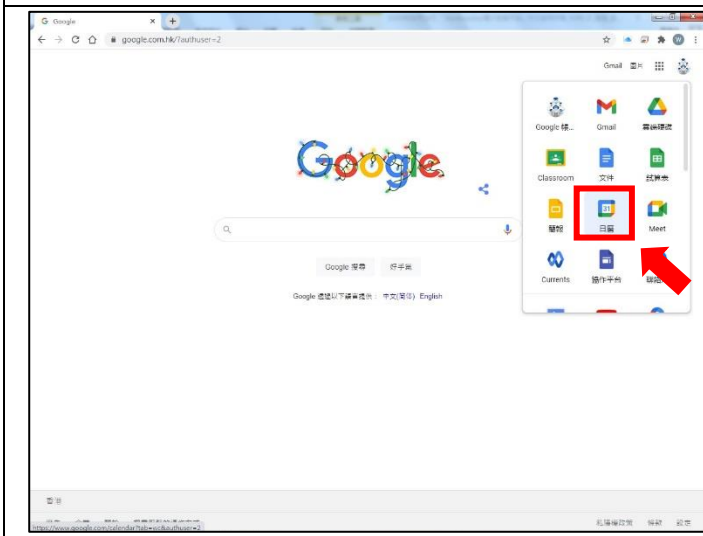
Google
google.com.hk/?authuser=2
Gmail 圖片
Google
Google 帳...
Gmail
雲端硬碟
Classroom
文件
試算表
簡報
日曆
Meet
Currents
協作平台
聯絡人
Google 搜尋
好手氣
Google 提供以下語言版本：中文(简体) English
香港
https://www.google.com/calendar?tab=wc&authuser=2
私隱權政策
條款
設定